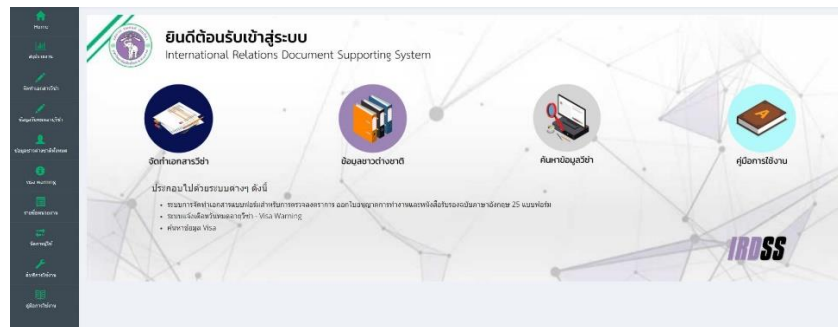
Home
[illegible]
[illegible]
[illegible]
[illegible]
Visa Warning
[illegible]
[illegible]
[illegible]
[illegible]

ยินดีต้อนรับเข้าสู่ระบบ
International Relations Document Supporting System

จัดทำเอกสารวีซ่า
ข้อมูลชาวต่างชาติ
ค้นหาข้อมูลวีซ่า
คู่มือการใช้งาน

ประกอบไปด้วยระบบต่างๆ ดังนี้
• ระบบการจัดทำเอกสารแบบฟอร์มสำหรับการตรวจลงตรา ออกใบอนุญาตการทำงานและหนังสือรับรองฉบับภาษาอังกฤษ 25 แบบฟอร์ม
• ระบบแจ้งเตือนวันหมดอายุวีซ่า - Visa Warning
• ค้นหาข้อมูล Visa

IRDSS